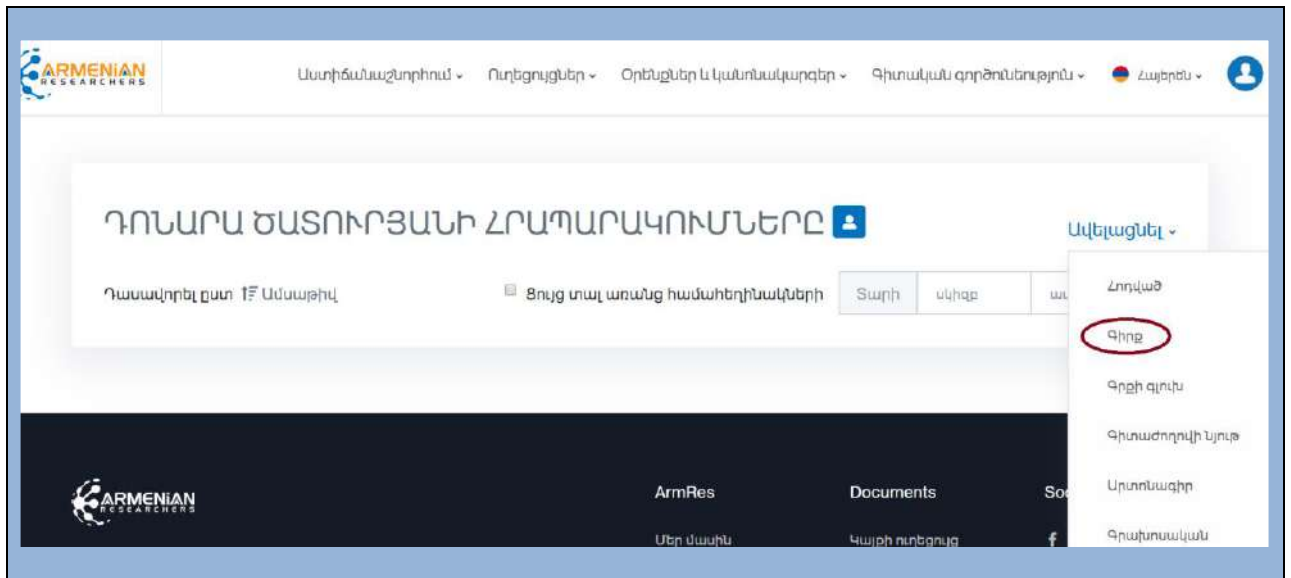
ARMENIAN RESEARCHERS

Աստիճանաշնորհում ⌄ Ուղեցույցներ ⌄ Օրենքներ և կանոնակարգեր ⌄ Գիտական գործունեություն ⌄ Հայերեն ⌄

ԴՈՆԱՐԱ ԾԱՏՈՒՐՅԱՆԻ ՀՐԱՊԱՐԱԿՈՒՄՆԵՐԸ

Ավելացնել ⌄

Դասավորել ըստ Ամսաթիվ

Ցույց տալ առանց համահեղինակների

Տարի սկիզբ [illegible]

Հոդված

Գիրք

Գրքի գլուխ

Գիտաժողովի նյութ

Արտոնագիր

Գրախոսական

ARMENIAN RESEARCHERS

ArmRes

Մեր մասին

Documents

Կայքի ուղեցույց

So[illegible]